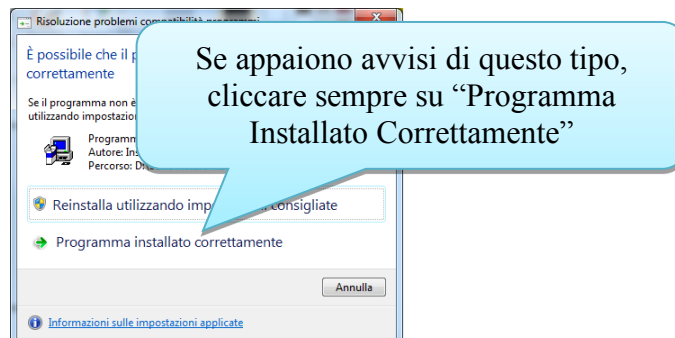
Risoluzione problemi compatibilità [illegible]

È possibile che il p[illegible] correttamente

Se il programma non è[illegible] utilizzando impostazioni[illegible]

Programm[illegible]
Autore: Ins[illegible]
Percorso: D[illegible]

Se appaiono avvisi di questo tipo, cliccare sempre su “Programma Installato Correttamente”

Reinstalla utilizzando imp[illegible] consigliate

Programma installato correttamente

Annulla

Informazioni sulle impostazioni applicate